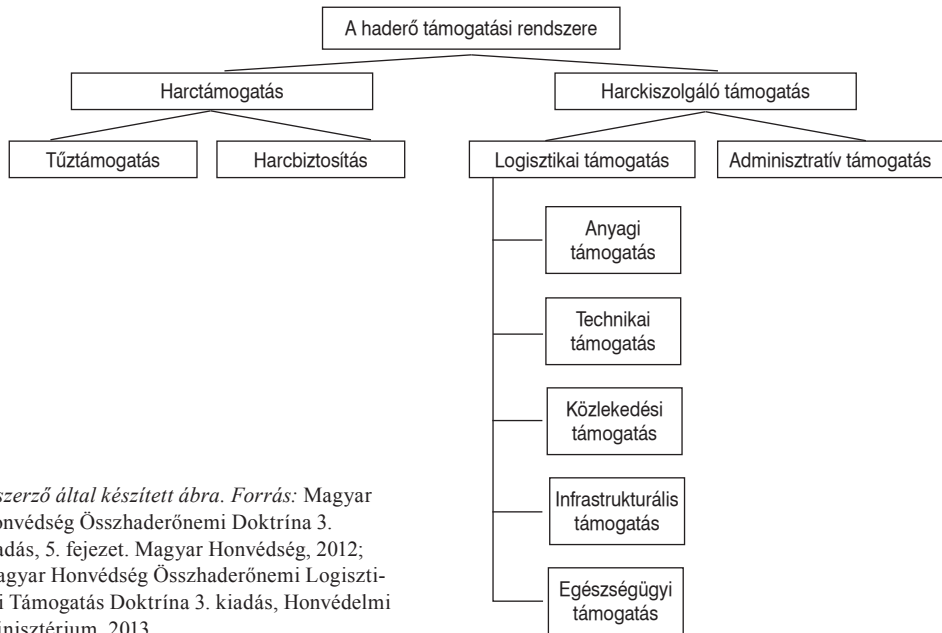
A haderő támogatási rendszere

Harctámogatás

Harckiszolgáló támogatás

Tűztámogatás

Harcbiztosítás

Logisztikai támogatás

Adminisztratív támogatás

Anyagi támogatás

Technikai támogatás

Közlekedési támogatás

Infrastrukturális támogatás

Egészségügyi támogatás

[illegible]szerző által készített ábra. Forrás: Magyar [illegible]onvédség Összhaderőnemi Doktrína 3. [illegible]adás, 5. fejezet. Magyar Honvédség, 2012; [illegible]agyar Honvédség Összhaderőnemi Logisztikai Támogatás Doktrína 3. kiadás, Honvédelmi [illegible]inisztérium, 2013.